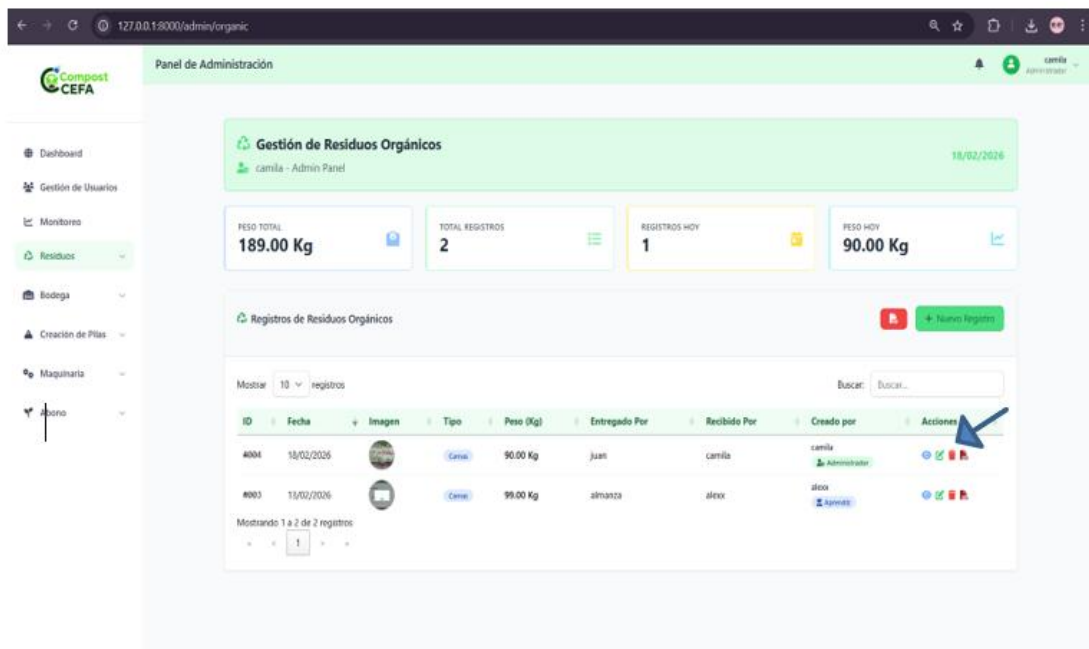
127.0.0.1:8000/admin/organic

Compost CEFA

Panel de Administración

camila
Administrador

Dashboard
Gestión de Usuarios
Monitoreo
Residuos
Bodega
Creación de Pilas
Maquinaria
Abono

Gestión de Residuos Orgánicos
camila - Admin Panel
18/02/2026

PESO TOTAL
189.00 Kg

TOTAL REGISTROS
2

REGISTROS HOY
1

PESO HOY
90.00 Kg

Registros de Residuos Orgánicos

+ Nuevo Registro

Mostrar 10 registros

Buscar: Buscar...

| ID | Fecha | Imagen | Tipo | Peso (Kg) | Entregado Por | Recibido Por | Creado por | Acciones |
|---|---|---|---|---|---|---|---|---|
| #004 | 18/02/2026 | | Camas | 90.00 Kg | juan | camila | camila Administrador | |
| #003 | 13/02/2026 | | Camas | 99.00 Kg | almanza | alexx | alexx Aprendiz | |

Mostrando 1 a 2 de 2 registros

1